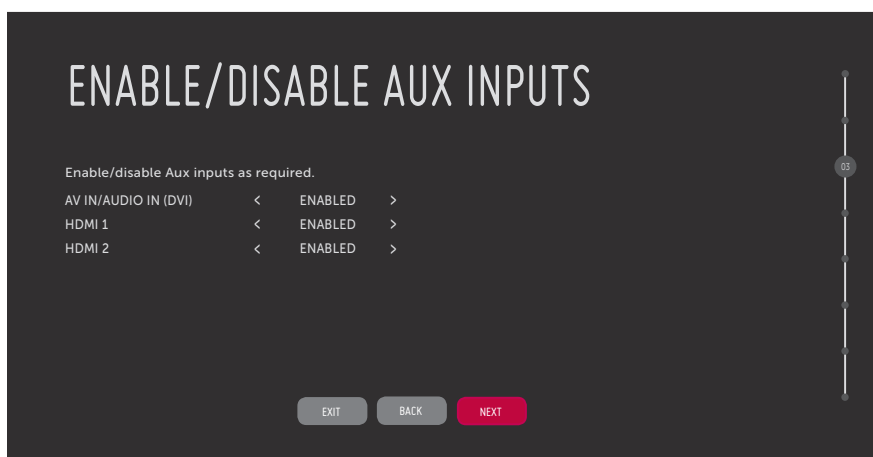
ENABLE/DISABLE AUX INPUTS

03

Enable/disable Aux inputs as required.

| | | | |
|---|---|---|---|
| AV IN/AUDIO IN (DVI) | < | ENABLED | > |
| HDMI 1 | < | ENABLED | > |
| HDMI 2 | < | ENABLED | > |

EXIT BACK NEXT